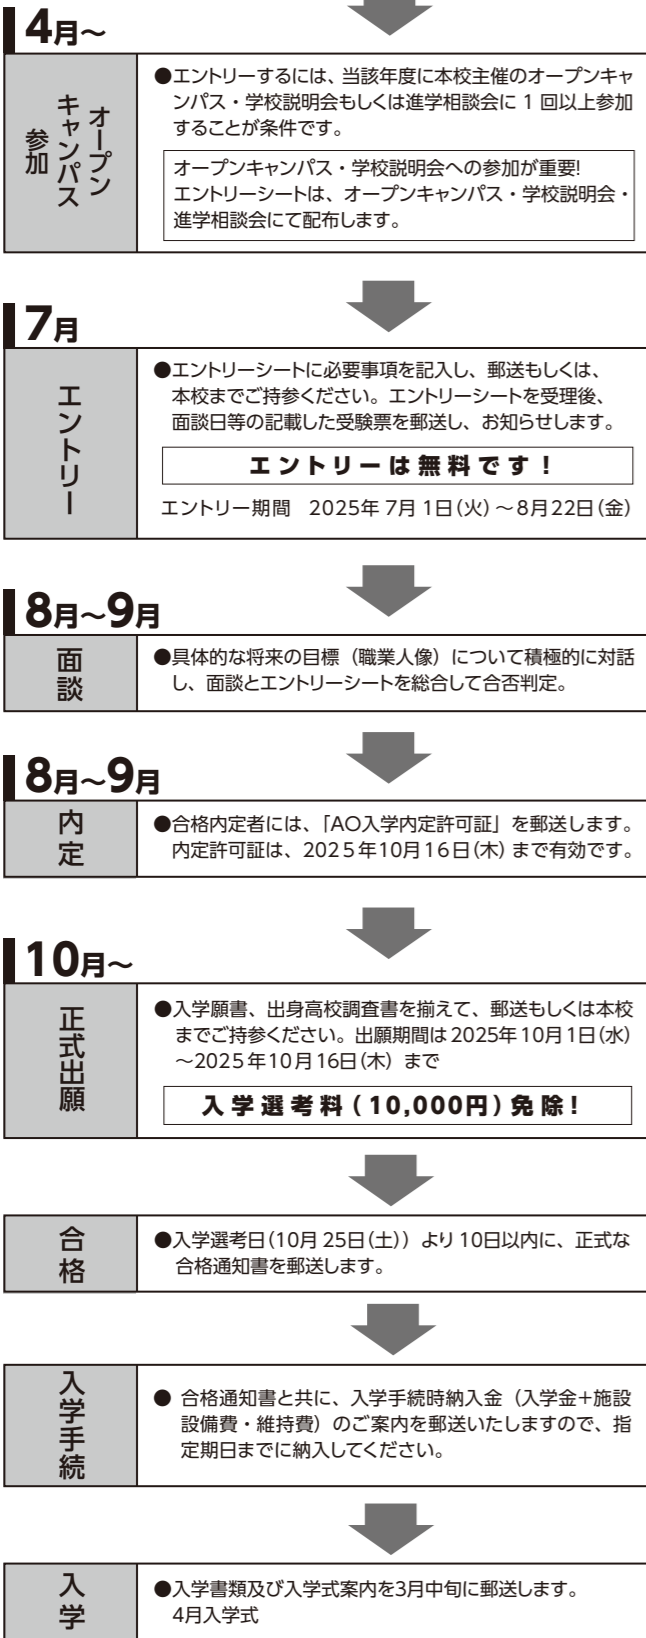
4月〜

オープンキャンパス参加

●エントリーするには、当該年度に本校主催のオープンキャンパス・学校説明会もしくは進学相談会に 1 回以上参加することが条件です。

オープンキャンパス・学校説明会への参加が重要!
エントリーシートは、オープンキャンパス・学校説明会・進学相談会にて配布します。

7月

エントリー

●エントリーシートに必要事項を記入し、郵送もしくは、本校までご持参ください。エントリーシートを受理後、面談日等の記載した受験票を郵送し、お知らせします。

エントリーは無料です！

エントリー期間　2025年 7月 1日(火) 〜8月22日(金)

8月〜9月

面談

●具体的な将来の目標（職業人像）について積極的に対話し、面談とエントリーシートを総合して合否判定。

8月〜9月

内定

●合格内定者には、「AO入学内定許可証」を郵送します。内定許可証は、2025年10月16日(木) まで有効です。

10月〜

正式出願

●入学願書、出身高校調査書を揃えて、郵送もしくは本校までご持参ください。出願期間は 2025年10月1日(水) 〜2025年10月16日(木) まで

入学選考料 (10,000円) 免除!

合格

●入学選考日(10月 25日(土)) より 10日以内に、正式な合格通知書を郵送します。

入学手続

● 合格通知書と共に、入学手続時納入金（入学金+施設設備費・維持費）のご案内を郵送いたしますので、指定期日までに納入してください。

入学

●入学書類及び入学式案内を3月中旬に郵送します。
4月入学式